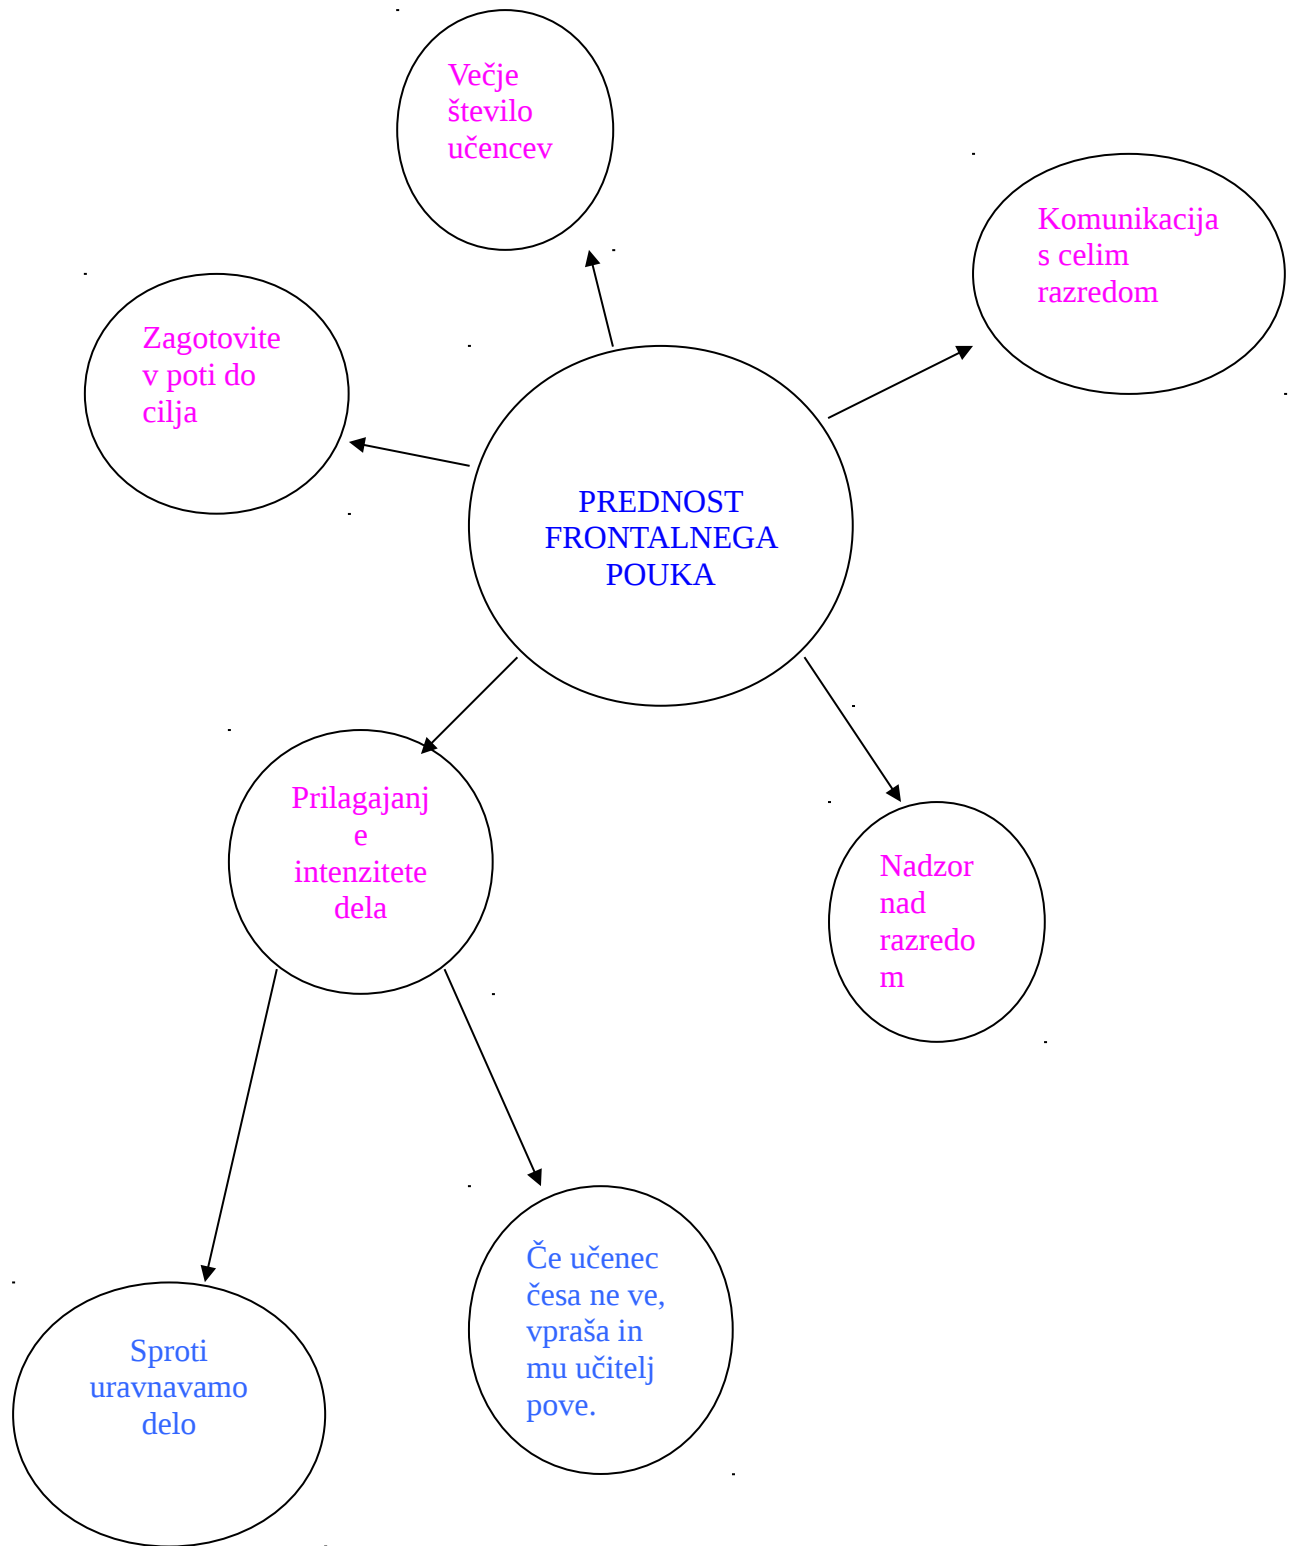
Večje število učencev

Komunikacija s celim razredom

Zagotovite v poti do cilja

PREDNOST FRONTALNEGA POUKA

Prilagajanj e intenzitete dela

Nadzor nad razredo m

Sproti uravnavamo delo

Če učenec česa ne ve, vpraša in mu učitelj pove.